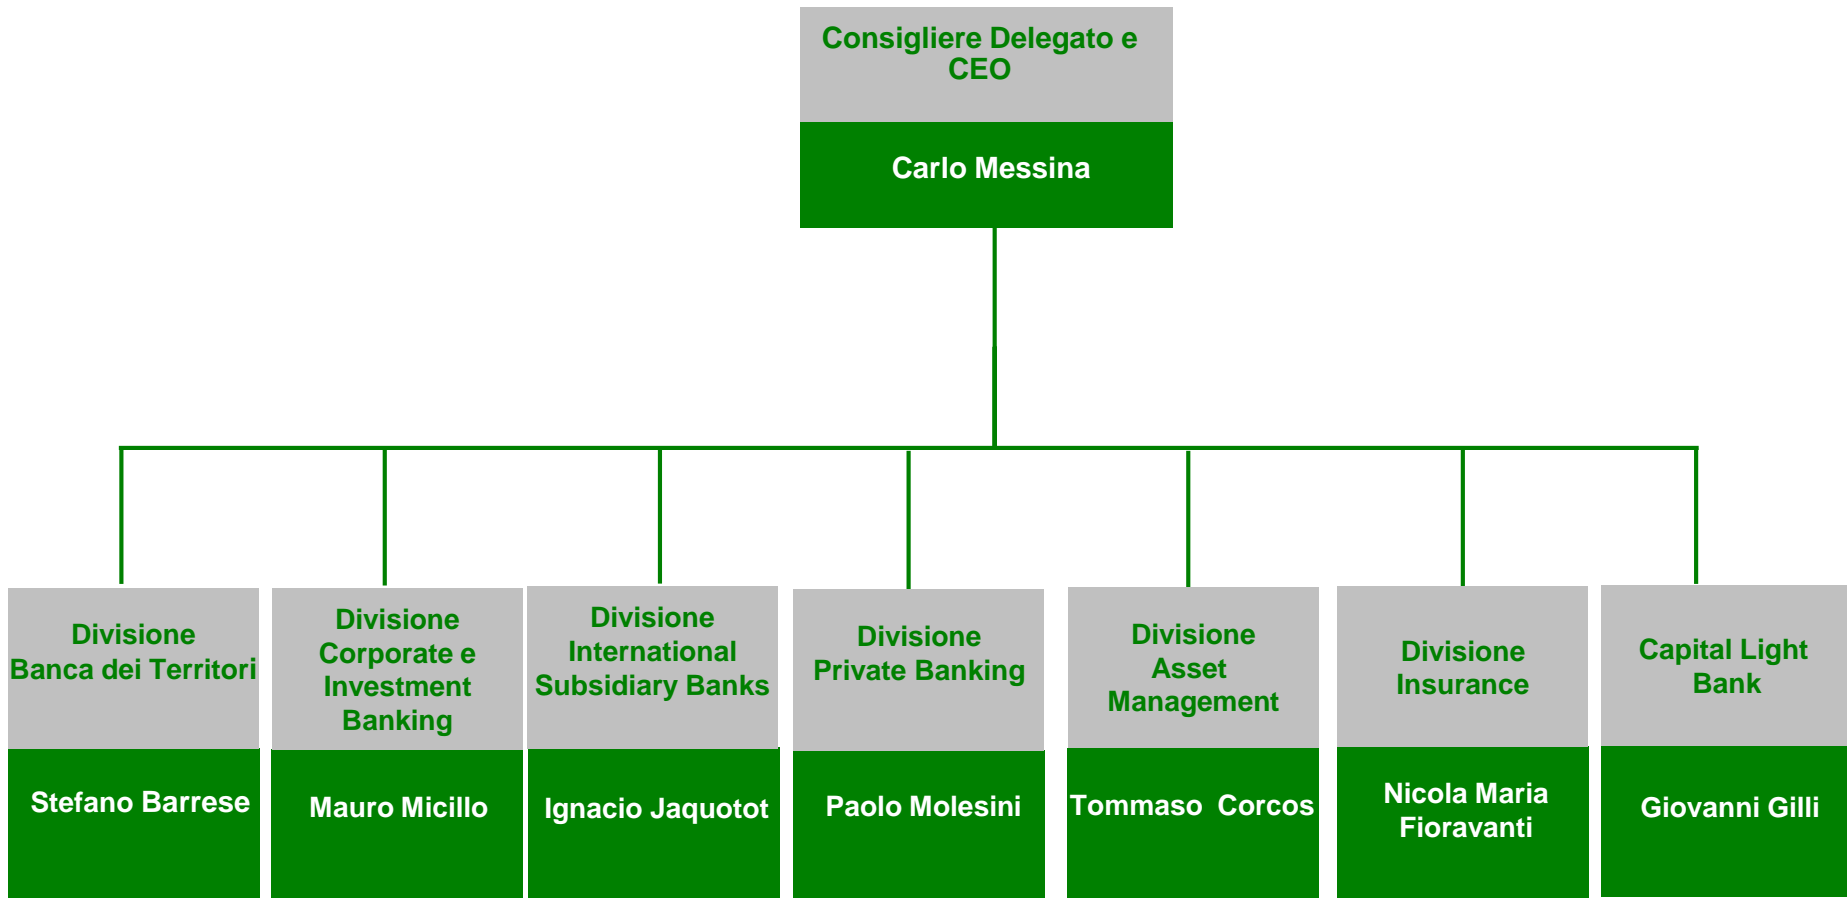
Consigliere Delegato e CEO

Carlo Messina

Divisione Banca dei Territori

Stefano Barrese

Divisione Corporate e Investment Banking

Mauro Micillo

Divisione International Subsidiary Banks

Ignacio Jaquotot

Divisione Private Banking

Paolo Molesini

Divisione Asset Management

Tommaso Corcos

Divisione Insurance

Nicola Maria Fioravanti

Capital Light Bank

Giovanni Gilli